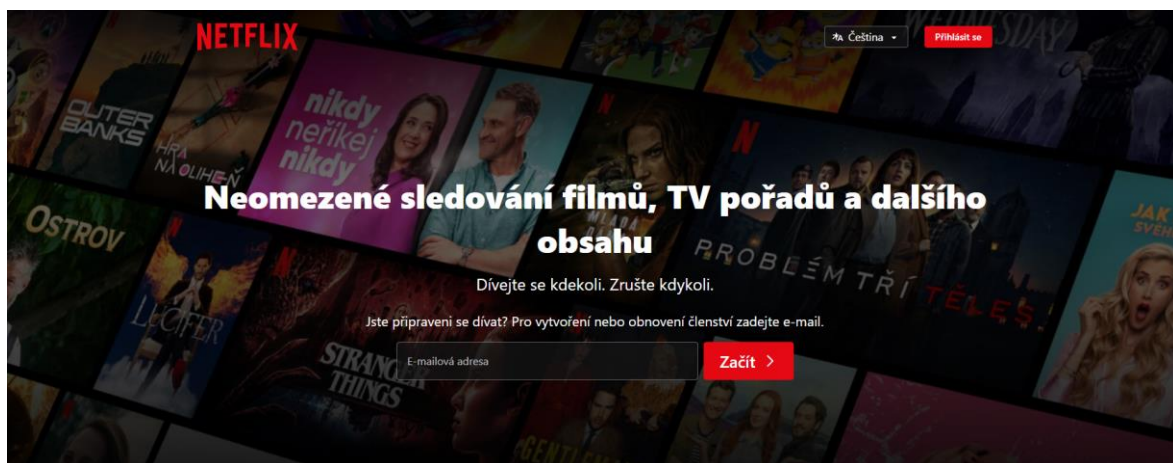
NETFLIX

Čeština

Přihlásit se

OUTER BANKS

HRA NA OLIHEŇ

nikdy neříkej nikdy

OSTROV

LUCIFER

STRANGER THINGS

MLADA

PROBLÉM TŘÍ TĚLES

JAK

Neomezené sledování filmů, TV pořadů a dalšího obsahu

Dívejte se kdekoli. Zrušte kdykoli.

Jste připraveni se dívat? Pro vytvoření nebo obnovení členství zadejte e-mail.

E-mailová adresa

Začít ›